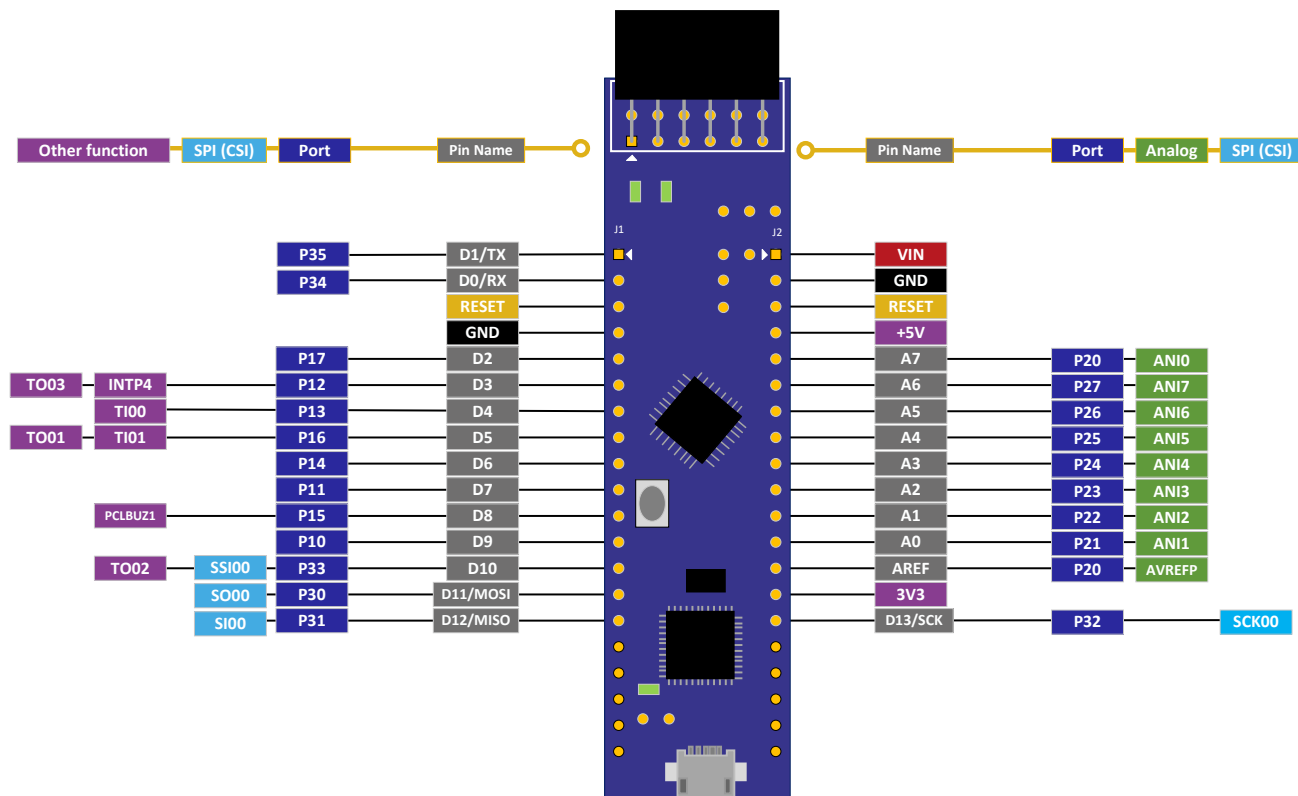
Other function SPI (CSI) Port Pin Name

Pin Name Port Analog SPI (CSI)

J1

J2

P35 D1/TX
P34 D0/RX
RESET
GND
P17 D2
TO03 INTP4 P12 D3
TI00 P13 D4
TO01 TI01 P16 D5
P14 D6
P11 D7
PCLBUZ1 P15 D8
P10 D9
TO02 SSI00 P33 D10
SO00 P30 D11/MOSI
SI00 P31 D12/MISO

VIN
GND
RESET
+5V
A7 P20 ANI0
A6 P27 ANI7
A5 P26 ANI6
A4 P25 ANI5
A3 P24 ANI4
A2 P23 ANI3
A1 P22 ANI2
A0 P21 ANI1
AREF P20 AVREFP
3V3
D13/SCK P32 SCK00